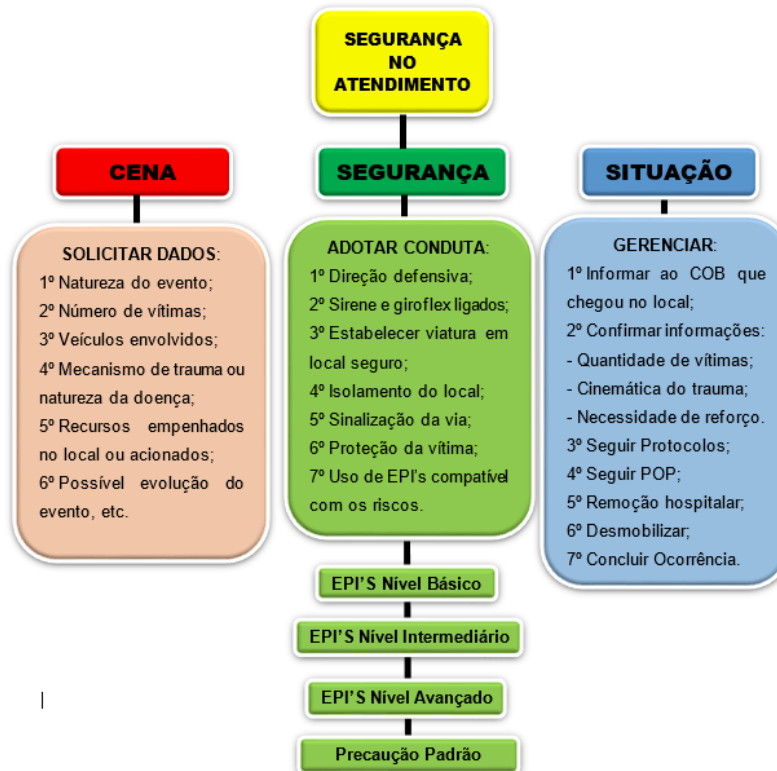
SEGURANÇA NO ATENDIMENTO

CENA

SOLICITAR DADOS:
1º Natureza do evento;
2º Número de vítimas;
3º Veículos envolvidos;
4º Mecanismo de trauma ou natureza da doença;
5º Recursos empenhados no local ou acionados;
6º Possível evolução do evento, etc.

SEGURANÇA

ADOTAR CONDUTA:
1º Direção defensiva;
2º Sirene e giroflex ligados;
3º Estabelecer viatura em local seguro;
4º Isolamento do local;
5º Sinalização da via;
6º Proteção da vítima;
7º Uso de EPI's compatível com os riscos.

EPI'S Nível Básico

EPI'S Nível Intermediário

EPI'S Nível Avançado

Precaução Padrão

SITUAÇÃO

GERENCIAR:
1º Informar ao COB que chegou no local;
2º Confirmar informações:
- Quantidade de vítimas;
- Cinemática do trauma;
- Necessidade de reforço.
3º Seguir Protocolos;
4º Seguir POP;
5º Remoção hospitalar;
6º Desmobilizar;
7º Concluir Ocorrência.